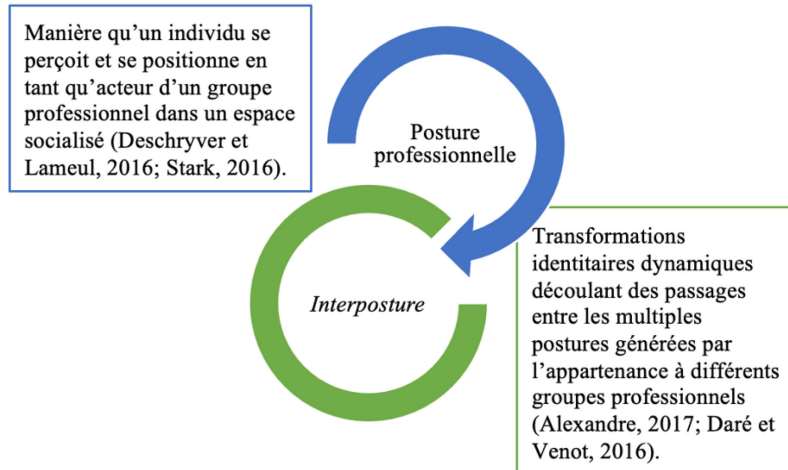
Manière qu'un individu se perçoit et se positionne en tant qu'acteur d'un groupe professionnel dans un espace socialisé (Deschryver et Lameul, 2016; Stark, 2016).

Posture professionnelle

Interposture

Transformations identitaires dynamiques découlant des passages entre les multiples postures générées par l'appartenance à différents groupes professionnels (Alexandre, 2017; Daré et Venot, 2016).